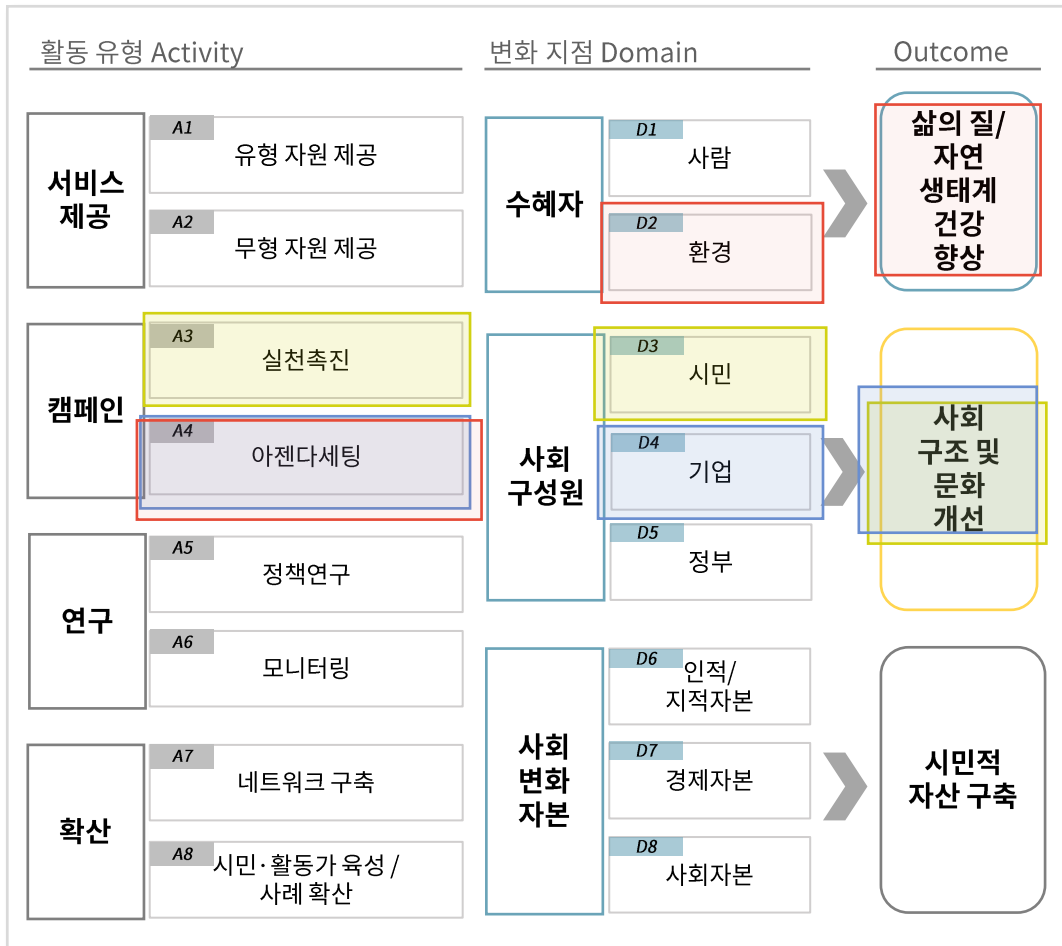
활동 유형 Activity

서비스 제공

A1 유형 자원 제공

A2 무형 자원 제공

캠페인

A3 실천촉진

A4 아젠다세팅

연구

A5 정책연구

A6 모니터링

확산

A7 네트워크 구축

A8 시민·활동가 육성 / 사례 확산

변화 지점 Domain

수혜자

D1 사람

D2 환경

사회 구성원

D3 시민

D4 기업

D5 정부

사회 변화 자본

D6 인적/ 지적자본

D7 경제자본

D8 사회자본

Outcome

삶의 질/ 자연 생태계 건강 향상

사회 구조 및 문화 개선

시민적 자산 구축